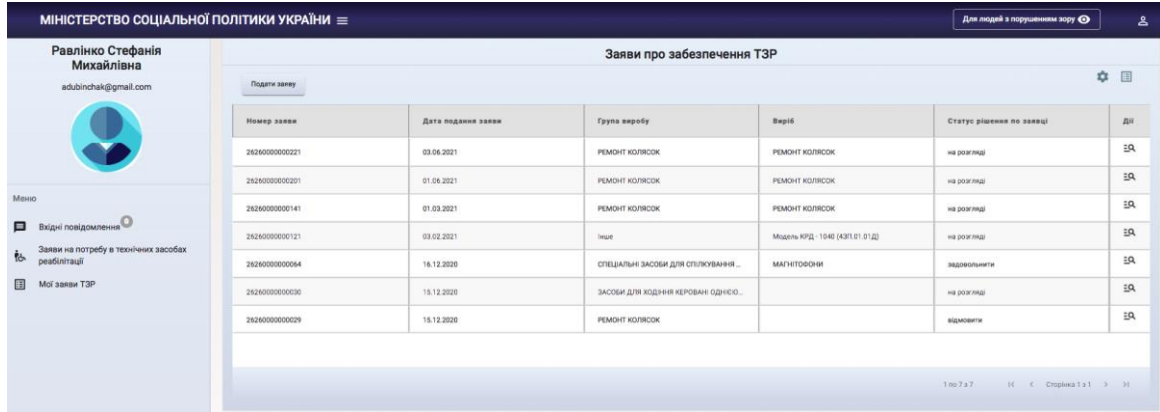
МІНІСТЕРСТВО СОЦІАЛЬНОЇ ПОЛІТИКИ УКРАЇНИ ≡

Для людей з порушенням зору

Равлінко Стефанія Михайлівна

adubinchak@gmail.com

Меню

Вхідні повідомлення 0

Заяви на потребу в технічних засобах реабілітації

Мої заяви ТЗР

Заяви про забезпечення ТЗР

Подати заяву

| Номер заяви | Дата подання заяви | Група виробу | Виріб | Статус рішення по заявці | Дії |
|---|---|---|---|---|---|
| 262600000000221 | 03.06.2021 | РЕМОНТ КОЛЯСОК | РЕМОНТ КОЛЯСОК | на розгляді | |
| 262600000000201 | 01.06.2021 | РЕМОНТ КОЛЯСОК | РЕМОНТ КОЛЯСОК | на розгляді | |
| 262600000000141 | 01.03.2021 | РЕМОНТ КОЛЯСОК | РЕМОНТ КОЛЯСОК | на розгляді | |
| 262600000000121 | 03.02.2021 | Інше | Модель КРД - 1040 (43П.01.01Д) | на розгляді | |
| 262600000000064 | 16.12.2020 | СПЕЦІАЛЬНІ ЗАСОБИ ДЛЯ СПІЛКУВАННЯ ... | МАГНІТОФОНИ | задовольнити | |
| 262600000000030 | 15.12.2020 | ЗАСОБИ ДЛЯ ХОДІННЯ КЕРОВАНІ ОДНІЄЮ... | | на розгляді | |
| 262600000000029 | 15.12.2020 | РЕМОНТ КОЛЯСОК | | відмовити | |

1 по 7 з 7 |< < Сторінка 1 з 1 > >|